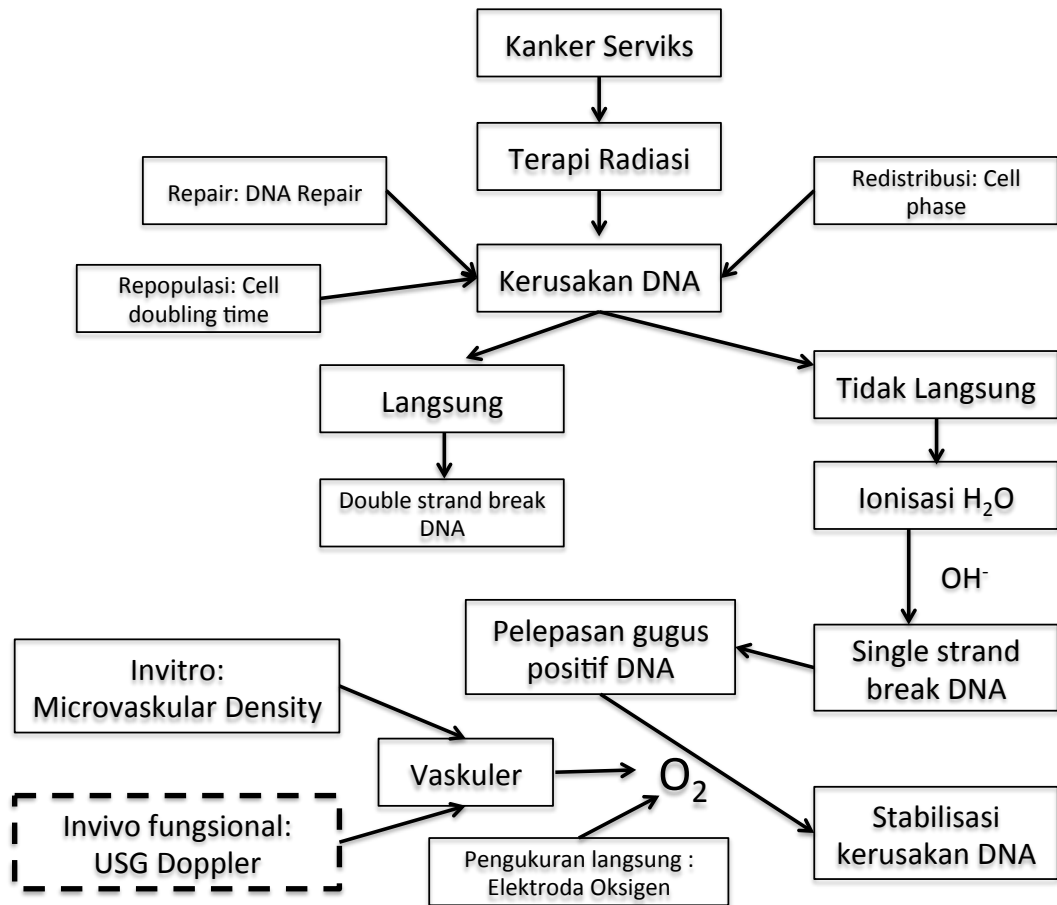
Kanker Serviks

Terapi Radiasi

Repair: DNA Repair

Redistribusi: Cell phase

Repopulasi: Cell doubling time

Kerusakan DNA

Langsung

Tidak Langsung

Double strand break DNA

Ionisasi $H_2O$

$OH^-$

Pelepasan gugus positif DNA

Single strand break DNA

Invitro: Microvaskular Density

Vaskuler

$O_2$

Invivo fungsional: USG Doppler

Pengukuran langsung : Elektroda Oksigen

Stabilisasi kerusakan DNA